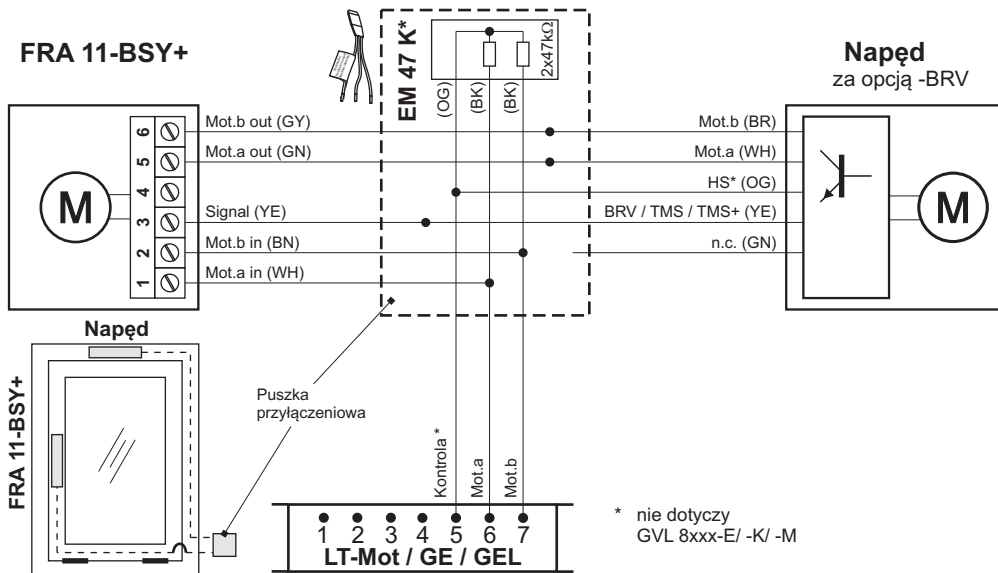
FRA 11-BSY+

EM 47 K*

2x47kΩ

(OG) (BK) (BK)

Napęd
za opcją -BRV

6 Mot.b out (GY)
5 Mot.a out (GN)
4
3 Signal (YE)
2 Mot.b in (BN)
1 Mot.a in (WH)

M

Mot.b (BR)
Mot.a (WH)
HS* (OG)
BRV / TMS / TMS+ (YE)
n.c. (GN)

M

Napęd

FRA 11-BSY+

Puszka
przyłączeniowa

Kontrola *
Mot.a
Mot.b

1 2 3 4 5 6 7
LT-Mot / GE / GEL

* nie dotyczy
GVL 8xxx-E/ -K/ -M